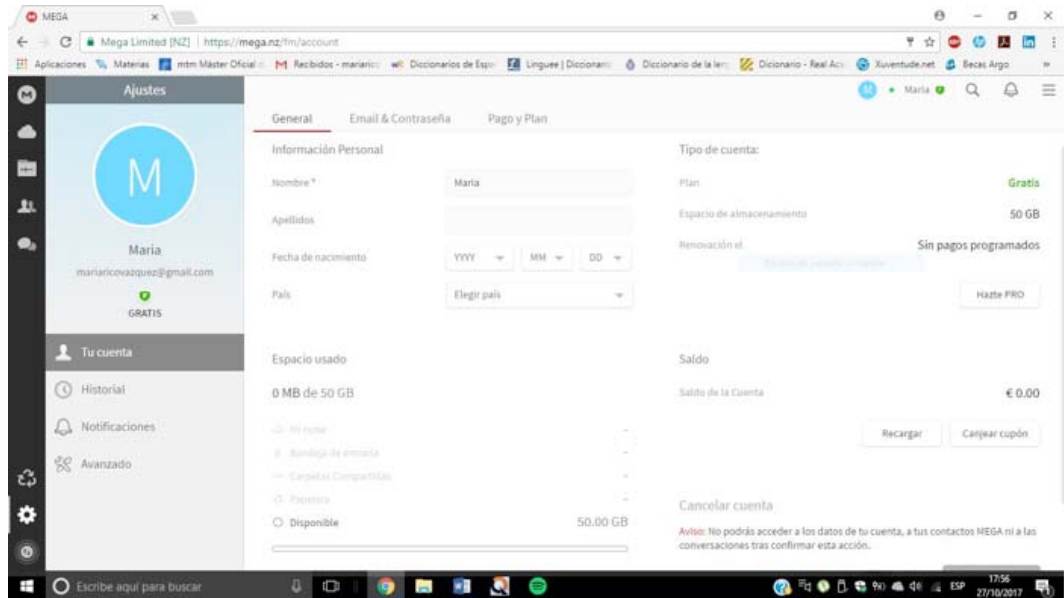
MEGA ×

Mega Limited [NZ] | https://mega.nz/fm/account

Aplicaciones Materias mtm Máster Oficial M Recibidos - mariaric Diccionarios de Espa Linguee | Diccionario Diccionario de la len Diccionario - Real Aca Xuventude.net Becas Argo

Ajustes

M

Maria
mariaricovazquez@gmail.com
GRATIS

Tu cuenta
Historial
Notificaciones
Avanzado

Maria

General Email & Contraseña Pago y Plan

Información Personal

Nombre * Maria
Apellidos
Fecha de nacimiento YYYY MM DD
País Elegir país

Tipo de cuenta:

Plan Gratis
Espacio de almacenamiento 50 GB
Renovación el Sin pagos programados

Hazte PRO

Espacio usado

0 MB de 50 GB

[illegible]
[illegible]
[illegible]
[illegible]
Disponible 50.00 GB

Saldo

Saldo de la Cuenta € 0.00

Recargar Canjear cupón

Cancelar cuenta

Aviso: No podrás acceder a los datos de tu cuenta, a tus contactos MEGA ni a las conversaciones tras confirmar esta acción.

Escribe aquí para buscar

ESP 17:56 27/10/2017